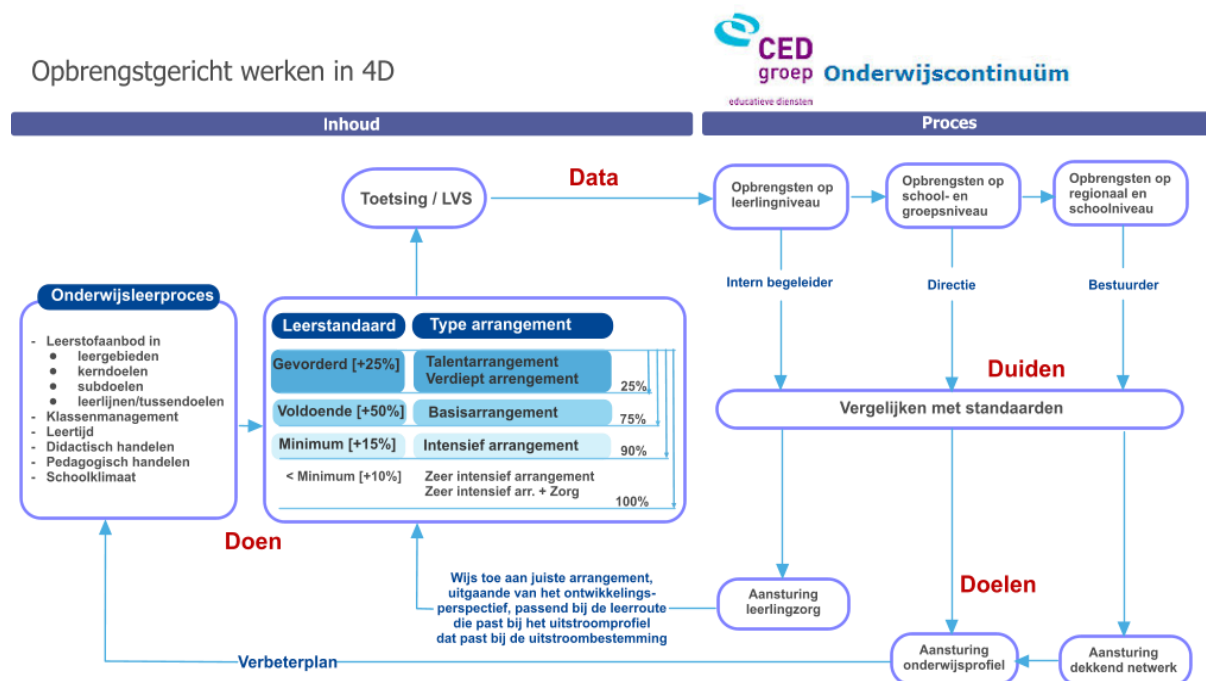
Opbrengstgericht werken in 4D

CED groep educatieve diensten Onderwijscontinuüm

Inhoud

Proces

Toetsing / LVS

Data

Opbrengsten op leerlingniveau

Opbrengsten op school- en groepsniveau

Opbrengsten op regionaal en schoolniveau

Intern begeleider

Directie

Bestuurder

Onderwijsleerproces

- Leerstofaanbod in
  - leergebieden
  - kerndoelen
  - subdoelen
  - leerlijnen/tussendoelen
- Klassenmanagement
- Leertijd
- Didactisch handelen
- Pedagogisch handelen
- Schoolklimaat

| Leerstandaard | Type arrangement | |
|---|---|---|
| Gevorderd [+25%] | Talentarrangement Verdiept arrangement | 25% |
| Voldoende [+50%] | Basisarrangement | 75% |
| Minimum [+15%] | Intensief arrangement | 90% |
| < Minimum [+10%] | Zeer intensief arrangement Zeer intensief arr. + Zorg | 100% |

Duiden

Vergelijken met standaarden

Doen

Doelen

Wijs toe aan juiste arrangement, uitgaande van het ontwikkelingsperspectief, passend bij de leerroute die past bij het uitstroomprofiel dat past bij de uitstroombestemming

Aansturing leerlingzorg

Aansturing onderwijsprofiel

Aansturing dekkend netwerk

Verbeterplan